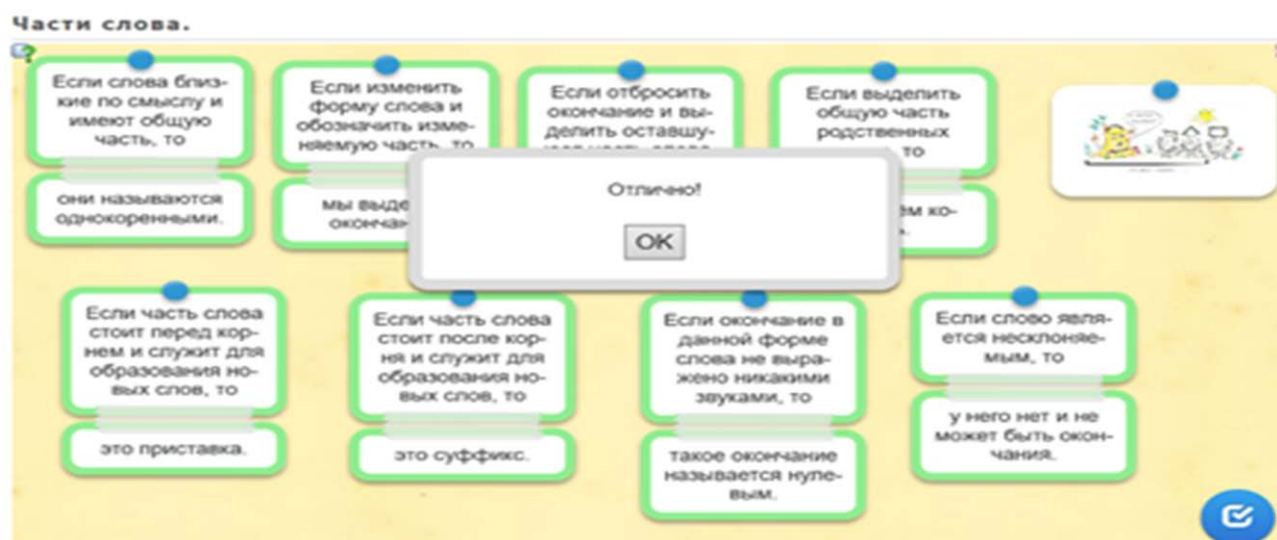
Части слова.

Если слова близкие по смыслу и имеют общую часть, то

они называются однокоренными.

Если изменить форму слова и обозначить изменяемую часть, то

мы выде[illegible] окончан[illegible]

Если отбросить окончание и выделить оставшу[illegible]

Если выделить общую часть родственных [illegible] то

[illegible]ем ко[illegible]

Отлично!

OK

Если часть слова стоит перед корнем и служит для образования новых слов, то

это приставка.

Если часть слова стоит после корня и служит для образования новых слов, то

это суффикс.

Если окончание в данной форме слова не выражено никакими звуками, то

такое окончание называется нулевым.

Если слово является несклоняемым, то

у него нет и не может быть окончания.